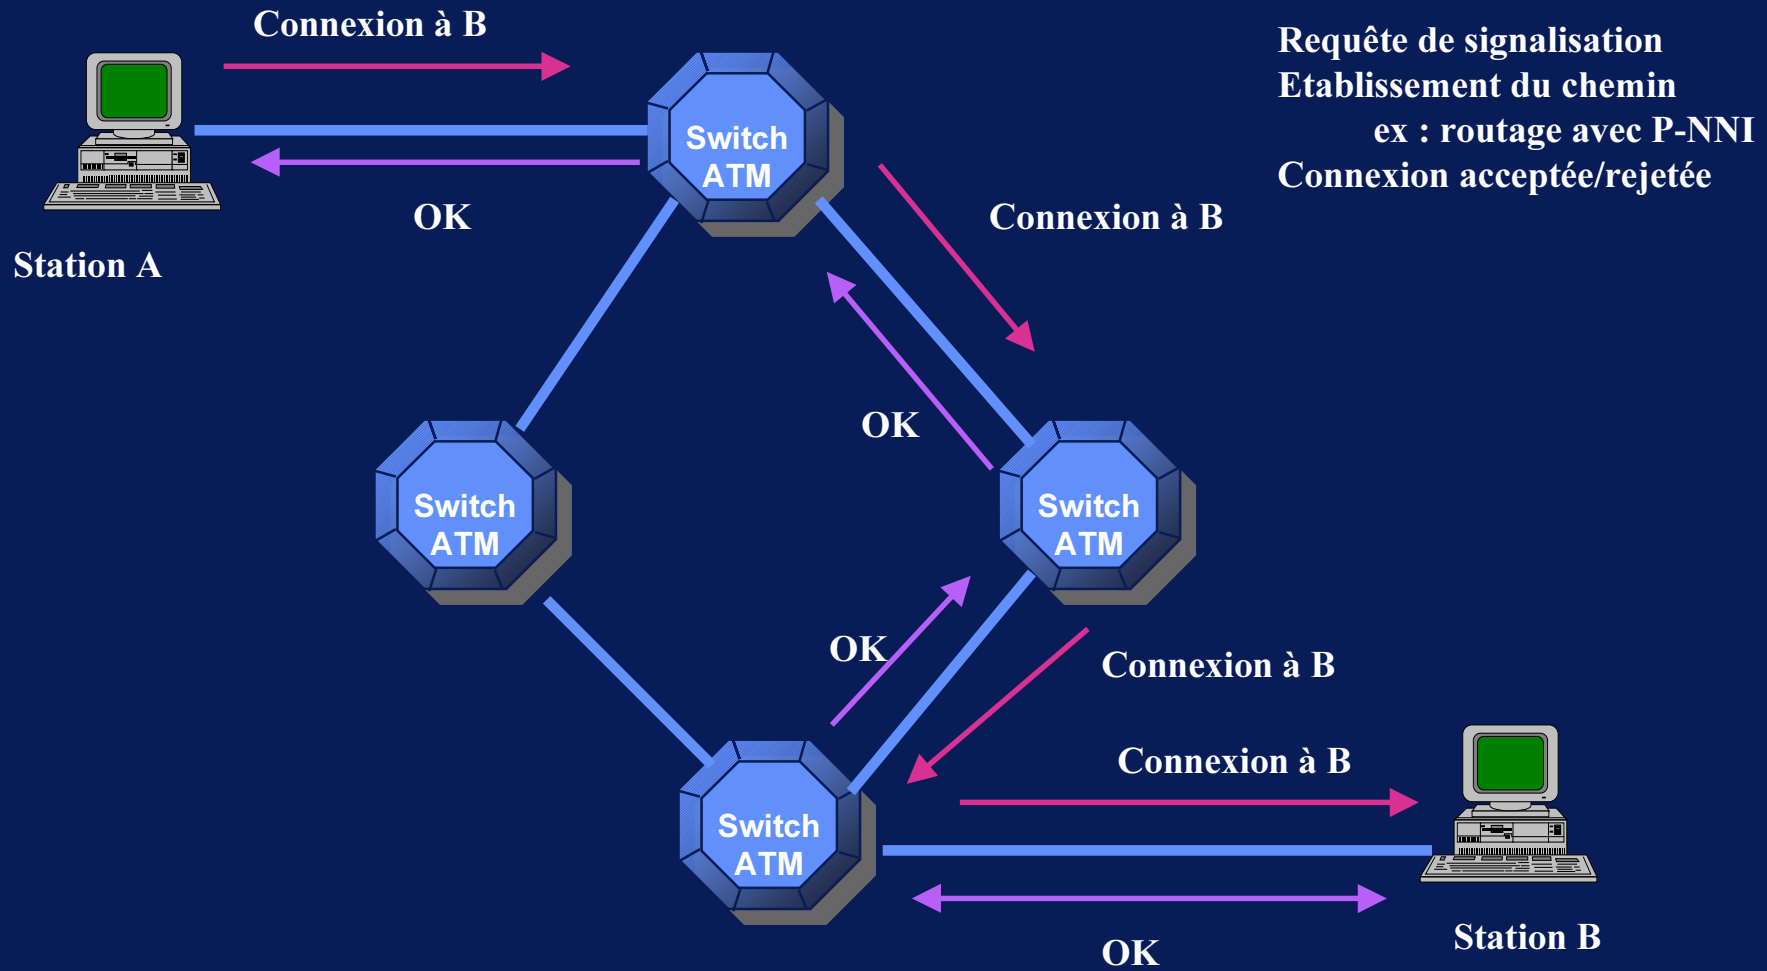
Connexion à B

Requête de signalisation
Etablissement du chemin
ex : routage avec P-NNI
Connexion acceptée/rejetée

Switch ATM

OK

Station A

Connexion à B

OK

Switch ATM

Switch ATM

OK

Connexion à B

Connexion à B

Switch ATM

OK

Station B